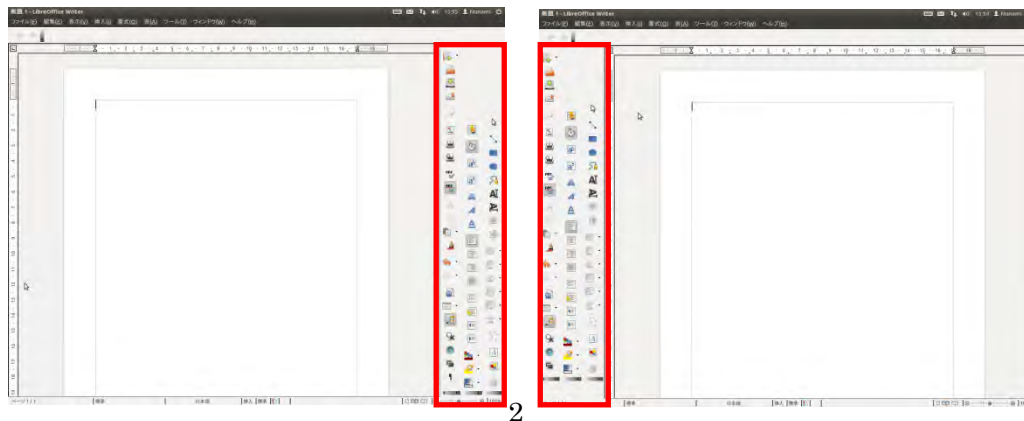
無題 1 - LibreOffice Writer
ファイル(F) 編集(E) 表示(V) 挿入(I) 書式(O) 表(A) ツール(T) ウィンドウ(W) ヘルプ(H)

無題 1 - LibreOffice Writer
ファイル(F) 編集(E) 表示(V) 挿入(I) 書式(O) 表(A) ツール(T) ウィンドウ(W) ヘルプ(H)

2